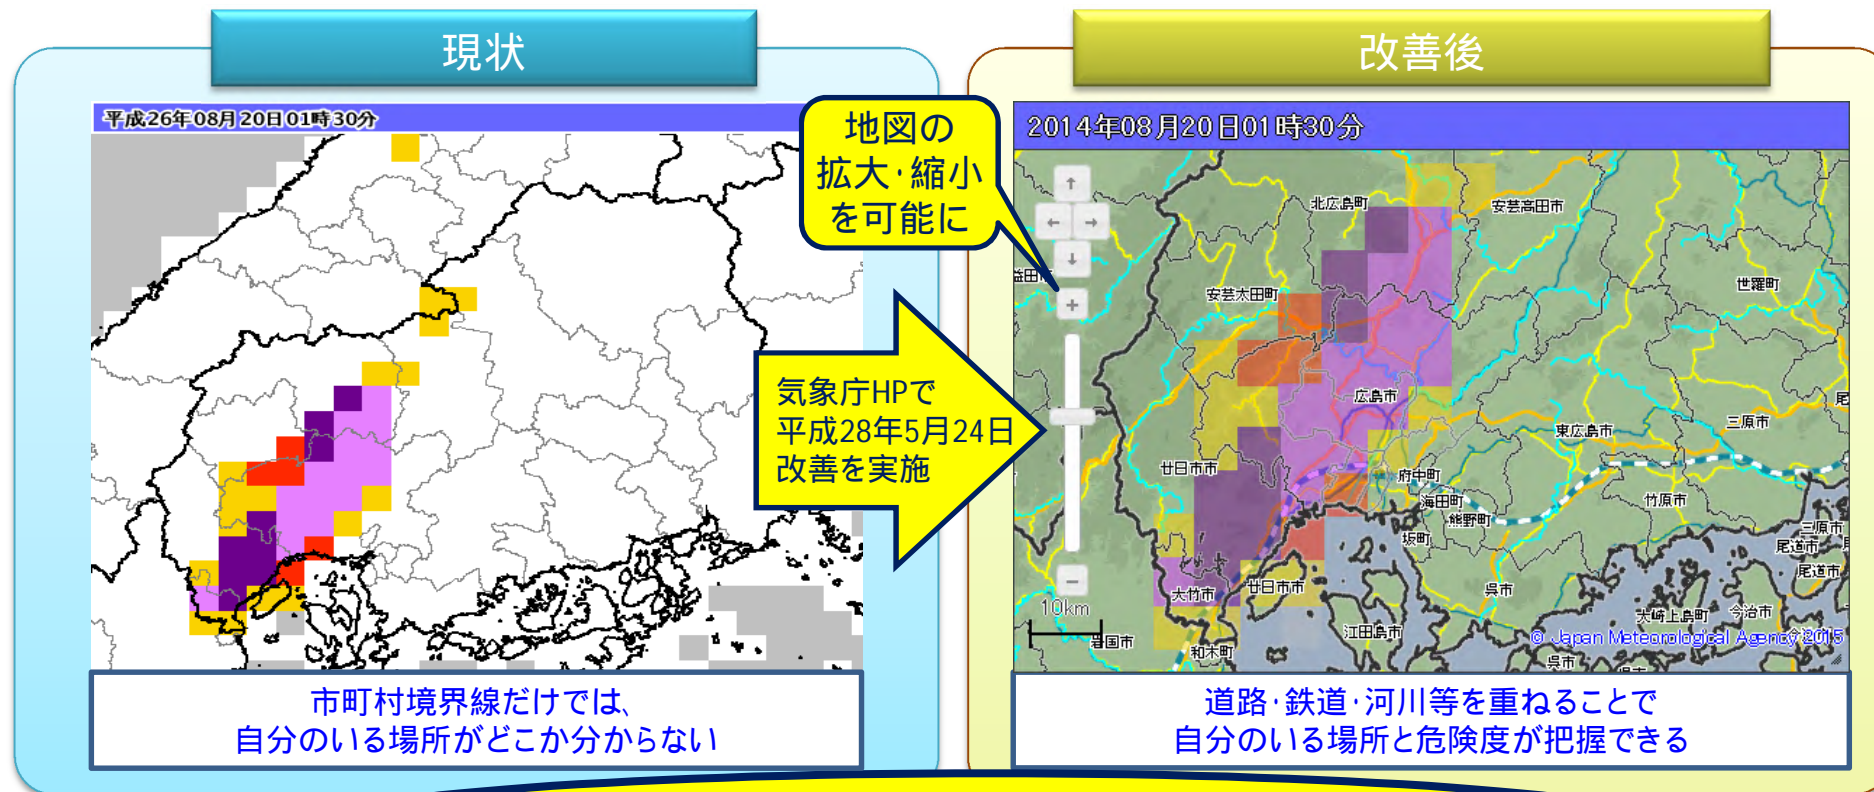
現状

平成26年08月20日01時30分

市町村境界線だけでは、
自分のいる場所がどこか分からない

地図の
拡大·縮小
を可能に

気象庁HPで
平成28年5月24日
改善を実施

改善後

2014年08月20日01時30分

北広島町
安芸高田市
益田
安芸太田町
世羅町
広島市
東広島市
三原市
廿日市市
府中町
海田町
熊野町
竹原市
坂町
三原市
尾道市
尾道市
大竹市
廿日市市
呉市
大崎上島町
今治市
岩国市
江田島市
和木町
呉市
10km
© Japan Meteorological Agency 2015

道路·鉄道·河川等を重ねることで
自分のいる場所と危険度が把握できる